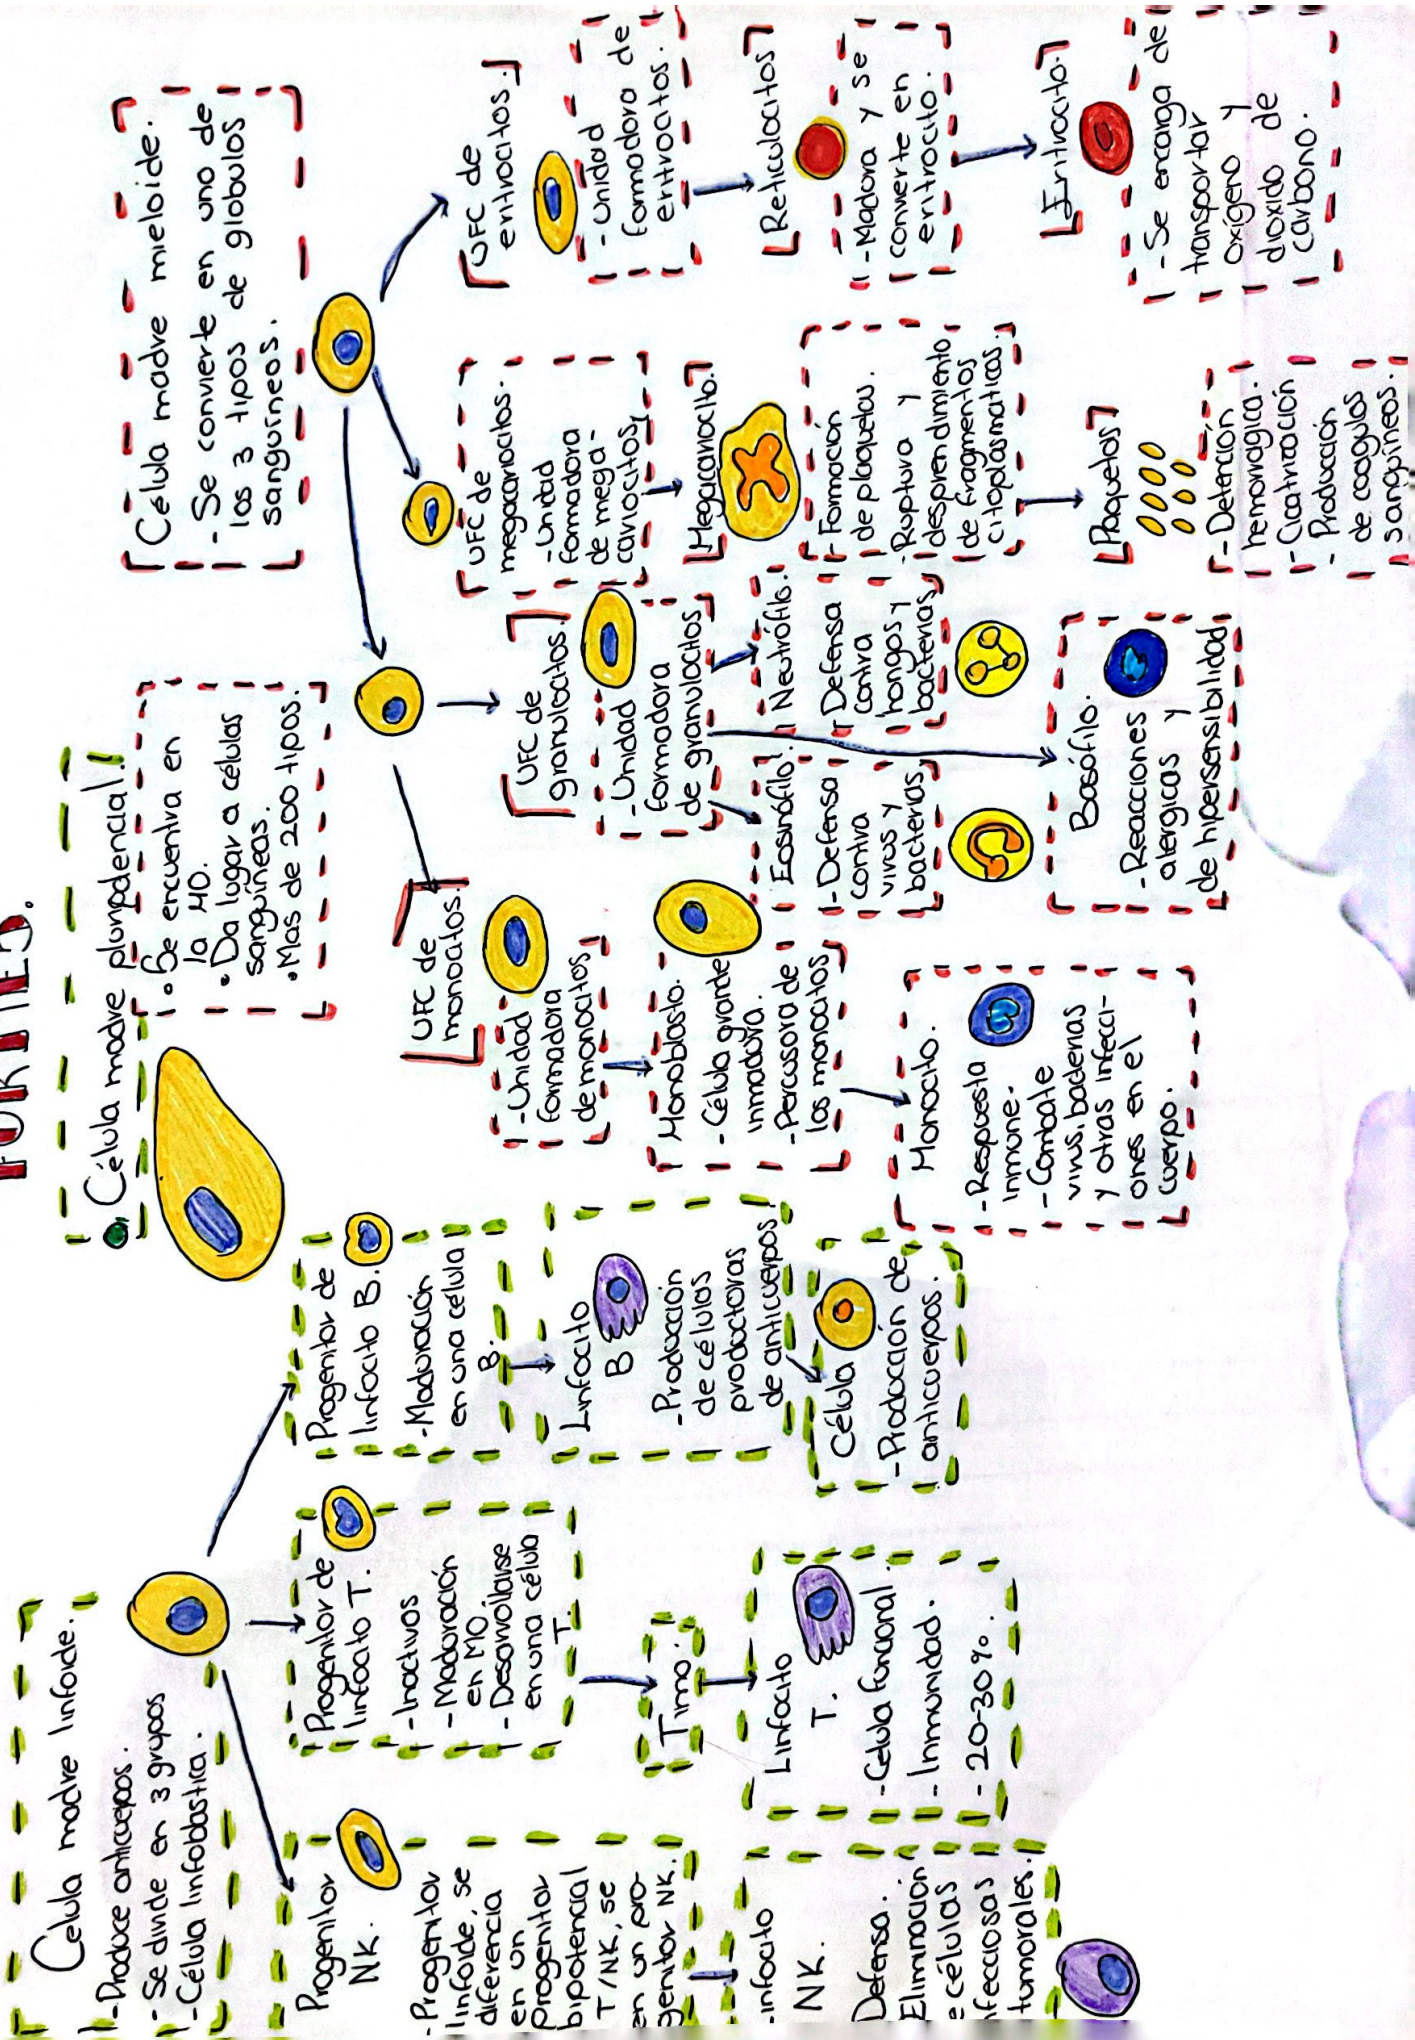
FORMES.

Célula madre pluripotencial!
• Se encuentra en la MO.
• Da lugar a células sanguíneas.
• Mas de 200 tipos.

Célula madre mieloide.
- Se convierte en uno de los 3 tipos de globulos sanguineos.

UFC de eritrocitos.
- Unidad formadora de eritrocitos.

Reticulocitos
- Madura y se convierte en eritrocito.

Eritrocito.
- Se encarga de transportar oxigeno y dioxido de carbono.

UFC de megacariocitos.
- Unidad formadora de megacariocitos.

Megacariocito.
- Formación de plaquetas.
- Ruptura y desprendimiento de fragmentos citoplasmaticos.

Plaquetas
- Detención hemorragica.
- Cicatrización.
- Producción de coagulos sanguineos.

UFC de granulocitos.
- Unidad formadora de granulocitos.

Neutrófilo.
- Defensa contra hongos y bacterias.

Eosinófilo.
- Defensa contra virus y bacterias.

Basófilo.
- Reacciones alergicas y de hipersensibilidad.

UFC de monocitos.
- Unidad formadora de monocitos.

Monoblasto.
- Célula grande inmadura.
- Percusora de los monocitos.

Monocito.
- Respuesta inmune.
- Combate virus, bacterias y otras infecciones en el cuerpo.

Célula madre linfoide.
- Produce anticuerpos.
- Se divide en 3 grupos.
- Célula linfoblastica.

Progenitor de linfocito B.
- Maduración en una célula B.

Linfocito B.
- Producción de células productoras de anticuerpos.

Célula
- Producción de anticuerpos.

Progenitor de linfocito T.
- Inactivos.
- Maduración en MO.
- Desarrollarse en una célula T.

Timo.

Linfocito T.
- Célula funcional.
- Inmunidad.
- 20-30%.

Progenitor NK.
- Progenitor linfoide, se diferencia en un progenitor bipotencial T/NK, se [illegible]en un progenitor NK.

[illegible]infocito NK.
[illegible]Defensa.
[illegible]Eliminación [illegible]e células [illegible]fecciosas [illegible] tumorales.